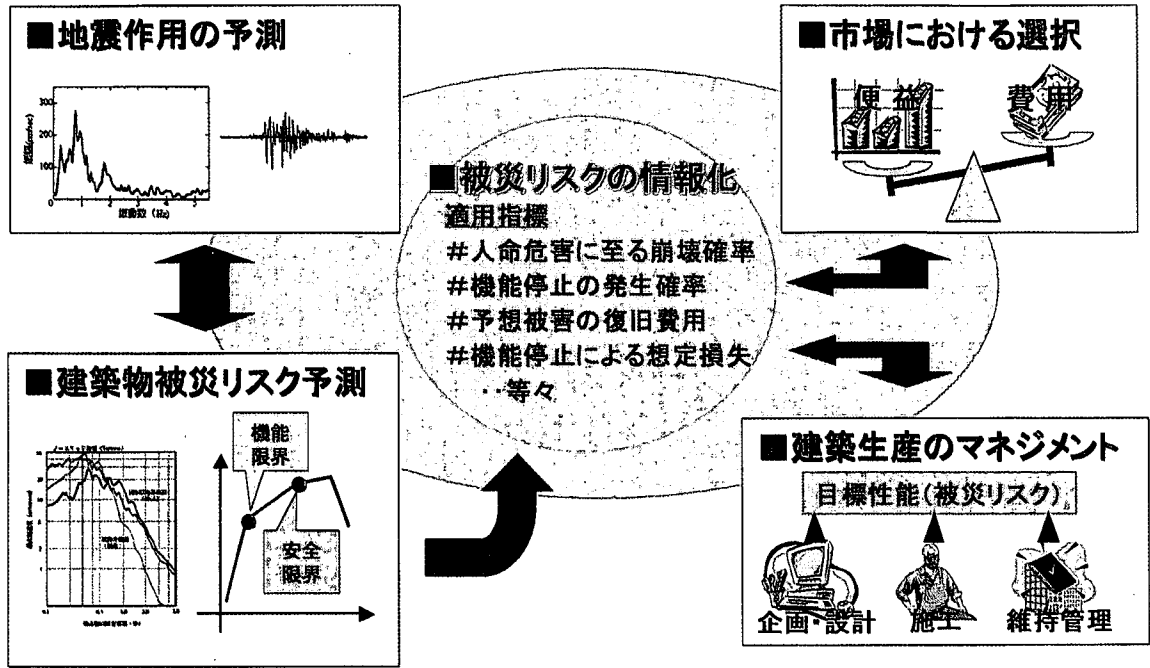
■地震作用の予測

振動数 (Hz)

■市場における選択

便益

費用

■被災リスクの情報化

適用指標

#人命危害に至る崩壊確率

#機能停止の発生確率

#予想被害の復旧費用

#機能停止による想定損失

・・等々

■建築物被災リスク予測

機能限界

安全限界

■建築生産のマネジメント

目標性能(被災リスク)

企画・設計

施工

維持管理